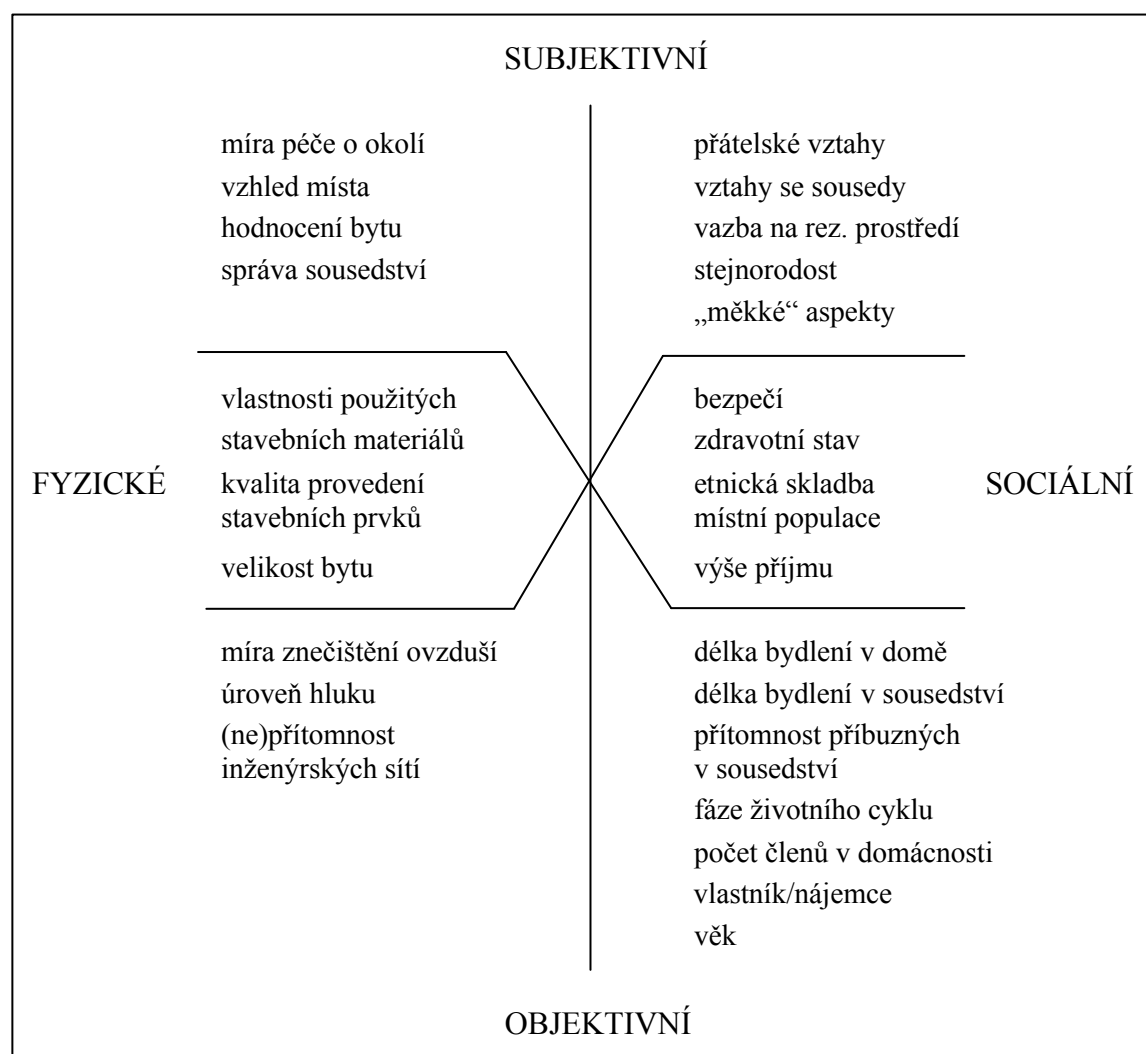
SUBJEKTIVNÍ

míra péče o okolí
vzhled místa
hodnocení bytu
správa sousedství

přátelské vztahy
vztahy se sousedy
vazba na rez. prostředí
stejnorodost
„měkké“ aspekty

FYZICKÉ

vlastnosti použitých stavebních materiálů
kvalita provedení stavebních prvků
velikost bytu

bezpečí
zdravotní stav
etnická skladba místní populace
výše příjmu

SOCIÁLNÍ

míra znečištění ovzduší
úroveň hluku
(ne)přítomnost inženýrských sítí

délka bydlení v domě
délka bydlení v sousedství
přítomnost příbuzných v sousedství
fáze životního cyklu
počet členů v domácnosti
vlastník/nájemce
věk

OBJEKTIVNÍ